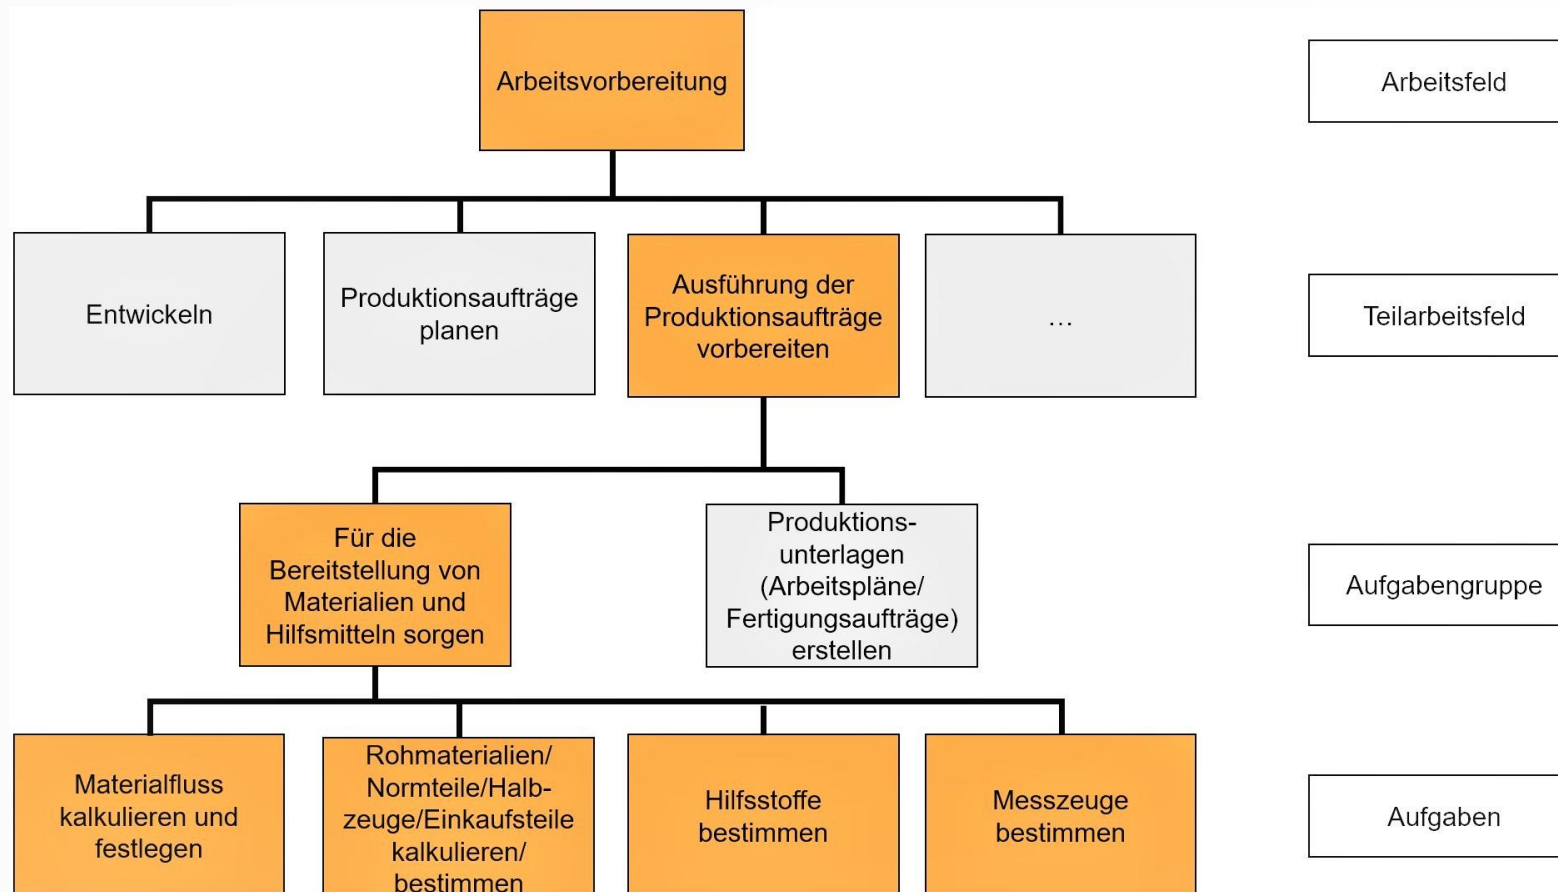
Arbeitsvorbereitung

Arbeitsfeld

Entwickeln

Produktionsaufträge planen

Ausführung der Produktionsaufträge vorbereiten

…

Teilarbeitsfeld

Für die Bereitstellung von Materialien und Hilfsmitteln sorgen

Produktionsunterlagen (Arbeitspläne/ Fertigungsaufträge) erstellen

Aufgabengruppe

Materialfluss kalkulieren und festlegen

Rohmaterialien/ Normteile/Halbzeuge/Einkaufsteile kalkulieren/ bestimmen

Hilfsstoffe bestimmen

Messzeuge bestimmen

Aufgaben